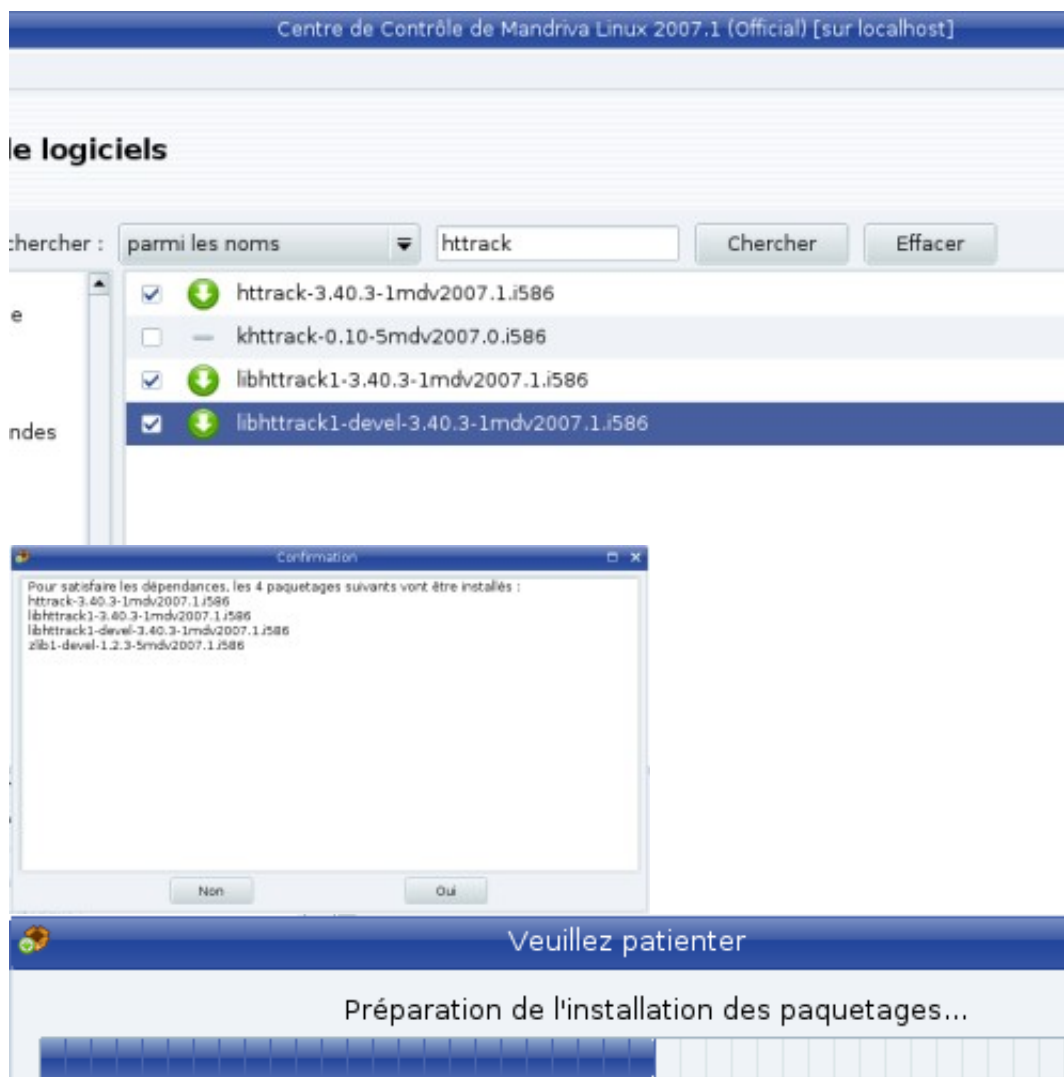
Centre de Contrôle de Mandriva Linux 2007.1 (Official) [sur localhost]

le logiciels

chercher : parmi les noms httrack Chercher Effacer

e

ndes

httrack-3.40.3-1mdv2007.1.i586
khttrack-0.10-5mdv2007.0.i586
libhttrack1-3.40.3-1mdv2007.1.i586
libhttrack1-devel-3.40.3-1mdv2007.1.i586

Confirmation

Pour satisfaire les dépendances, les 4 paquetages suivants vont être installés :
httrack-3.40.3-1mdv2007.1.i586
libhttrack1-3.40.3-1mdv2007.1.i586
libhttrack1-devel-3.40.3-1mdv2007.1.i586
zlib1-devel-1.2.3-5mdv2007.1.i586

Non Oui

Veuillez patienter

Préparation de l'installation des paquetages...